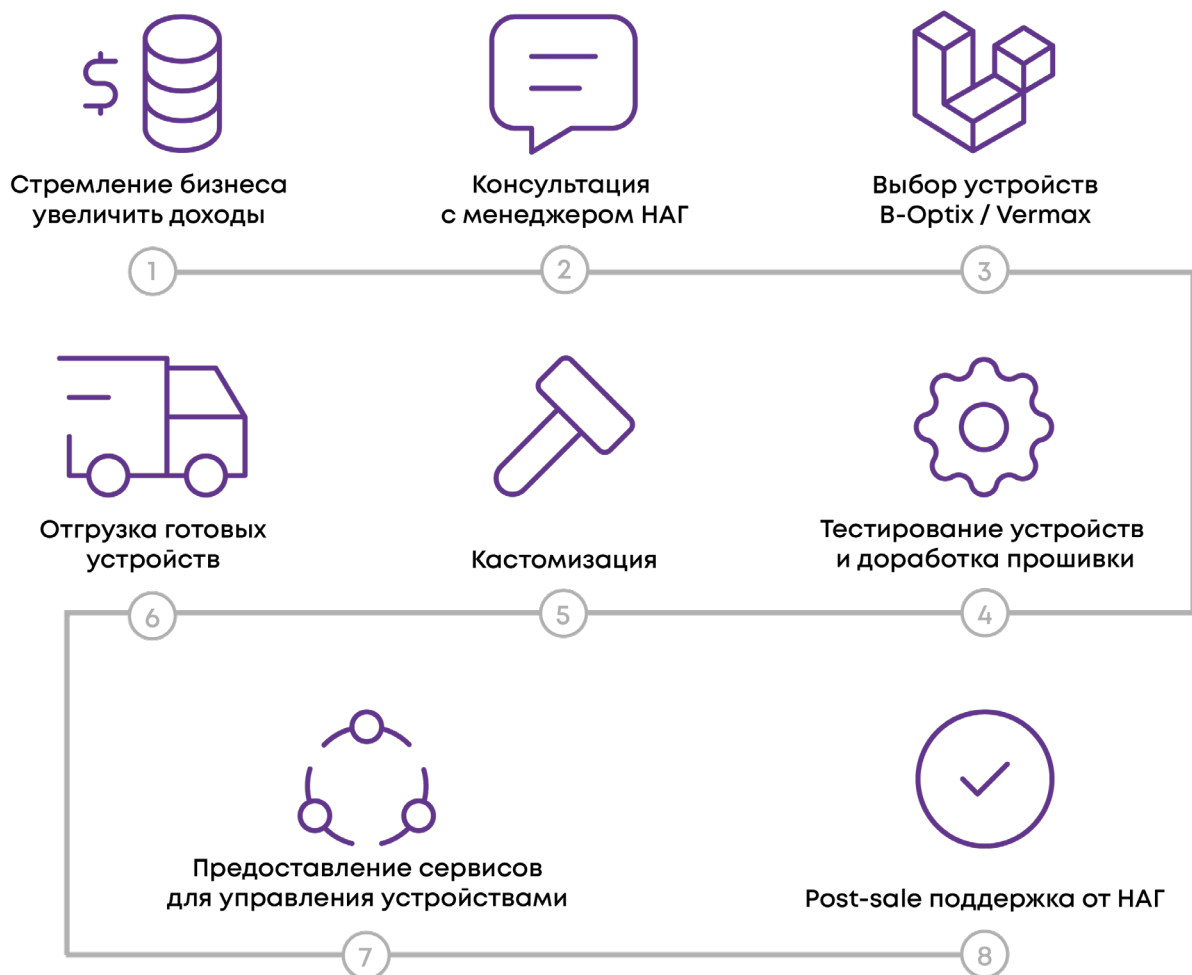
$

Стремление бизнеса увеличить доходы

1

Консультация с менеджером НАГ

2

Выбор устройств B-Optix / Vermax

3

Отгрузка готовых устройств

6

Кастомизация

5

Тестирование устройств и доработка прошивки

4

Предоставление сервисов для управления устройствами

7

Post-sale поддержка от НАГ

8